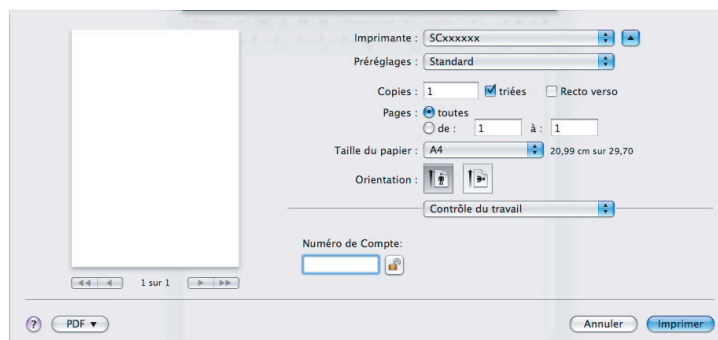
Imprimante : SCxxxxxx

Préréglages : Standard

Copies : 1 triées Recto verso

Pages : toutes

de : 1 à : 1

Taille du papier : A4 20,99 cm sur 29,70

Orientation :

Contrôle du travail

Numéro de Compte:

1 sur 1

? PDF ▾

Annuler Imprimer